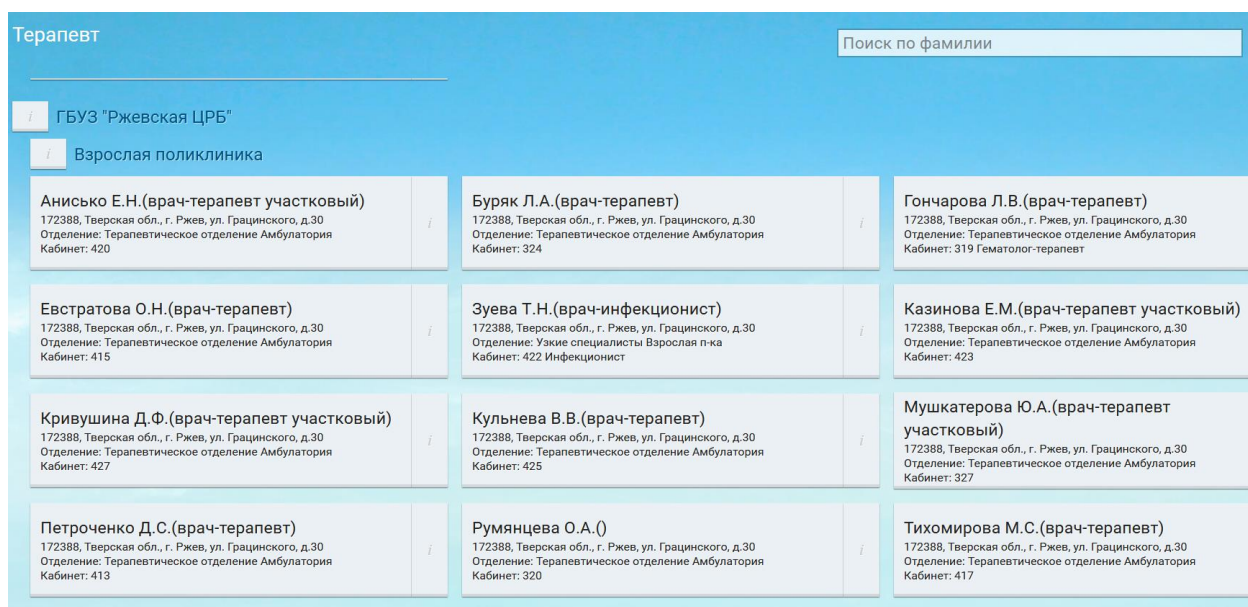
Терапевт

Поиск по фамилии

i ГБУЗ "Ржевская ЦРБ"

i Взрослая поликлиника

Анисько Е.Н.(врач-терапевт участковый)
172388, Тверская обл., г. Ржев, ул. Грацинского, д.30
Отделение: Терапевтическое отделение Амбулатория
Кабинет: 420

i

Буряк Л.А.(врач-терапевт)
172388, Тверская обл., г. Ржев, ул. Грацинского, д.30
Отделение: Терапевтическое отделение Амбулатория
Кабинет: 324

i

Гончарова Л.В.(врач-терапевт)
172388, Тверская обл., г. Ржев, ул. Грацинского, д.30
Отделение: Терапевтическое отделение Амбулатория
Кабинет: 319 Гематолог-терапевт

Евстратова О.Н.(врач-терапевт)
172388, Тверская обл., г. Ржев, ул. Грацинского, д.30
Отделение: Терапевтическое отделение Амбулатория
Кабинет: 415

i

Зуева Т.Н.(врач-инфекционист)
172388, Тверская обл., г. Ржев, ул. Грацинского, д.30
Отделение: Узкие специалисты Взрослая п-ка
Кабинет: 422 Инфекционист

i

Казинова Е.М.(врач-терапевт участковый)
172388, Тверская обл., г. Ржев, ул. Грацинского, д.30
Отделение: Терапевтическое отделение Амбулатория
Кабинет: 423

Кривушина Д.Ф.(врач-терапевт участковый)
172388, Тверская обл., г. Ржев, ул. Грацинского, д.30
Отделение: Терапевтическое отделение Амбулатория
Кабинет: 427

i

Кульнева В.В.(врач-терапевт)
172388, Тверская обл., г. Ржев, ул. Грацинского, д.30
Отделение: Терапевтическое отделение Амбулатория
Кабинет: 425

i

Мушкатерова Ю.А.(врач-терапевт участковый)
172388, Тверская обл., г. Ржев, ул. Грацинского, д.30
Отделение: Терапевтическое отделение Амбулатория
Кабинет: 327

Петроченко Д.С.(врач-терапевт)
172388, Тверская обл., г. Ржев, ул. Грацинского, д.30
Отделение: Терапевтическое отделение Амбулатория
Кабинет: 413

i

Румянцева О.А.()
172388, Тверская обл., г. Ржев, ул. Грацинского, д.30
Отделение: Терапевтическое отделение Амбулатория
Кабинет: 320

i

Тихомирова М.С.(врач-терапевт)
172388, Тверская обл., г. Ржев, ул. Грацинского, д.30
Отделение: Терапевтическое отделение Амбулатория
Кабинет: 417